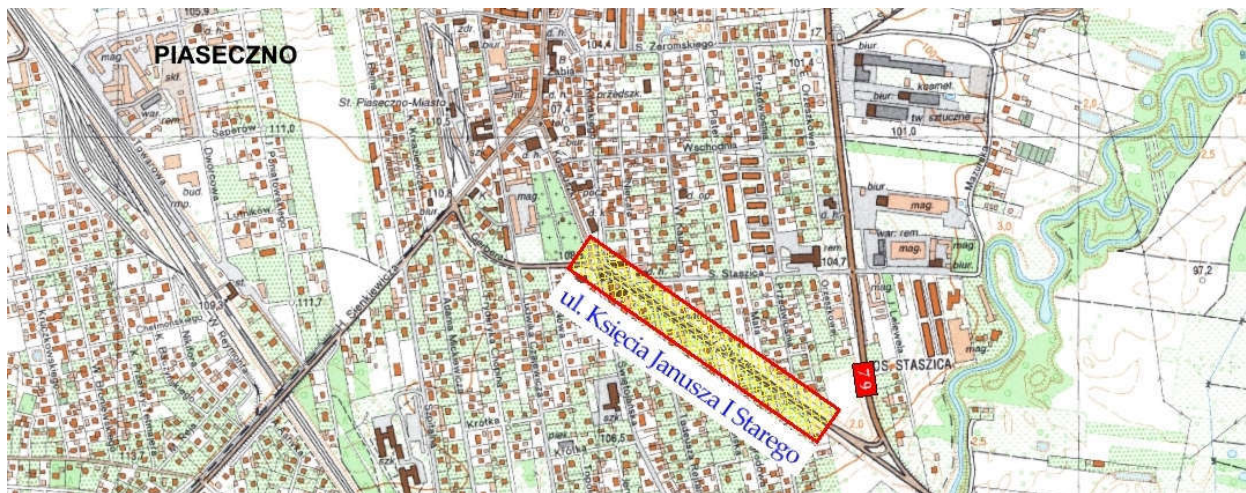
PIASECZNO

ul. Księcia Janusza I Starego

St. Piaseczno-Miasto

S. Żeromskiego

Wschodnia

S. Staszica

OS. STASZICA

79

Saperów

H. Sienkiewicza

Krótka

mag.

biur.

war. rem.

tw. sztuczne

kamel.

szk.

bud.

zdr.

d. h.

skł.

rem.

104,4

101,4

101,0

104,7

105,9

111,0

111,7

109,3

106,5

97,2

108

10,6

107,1